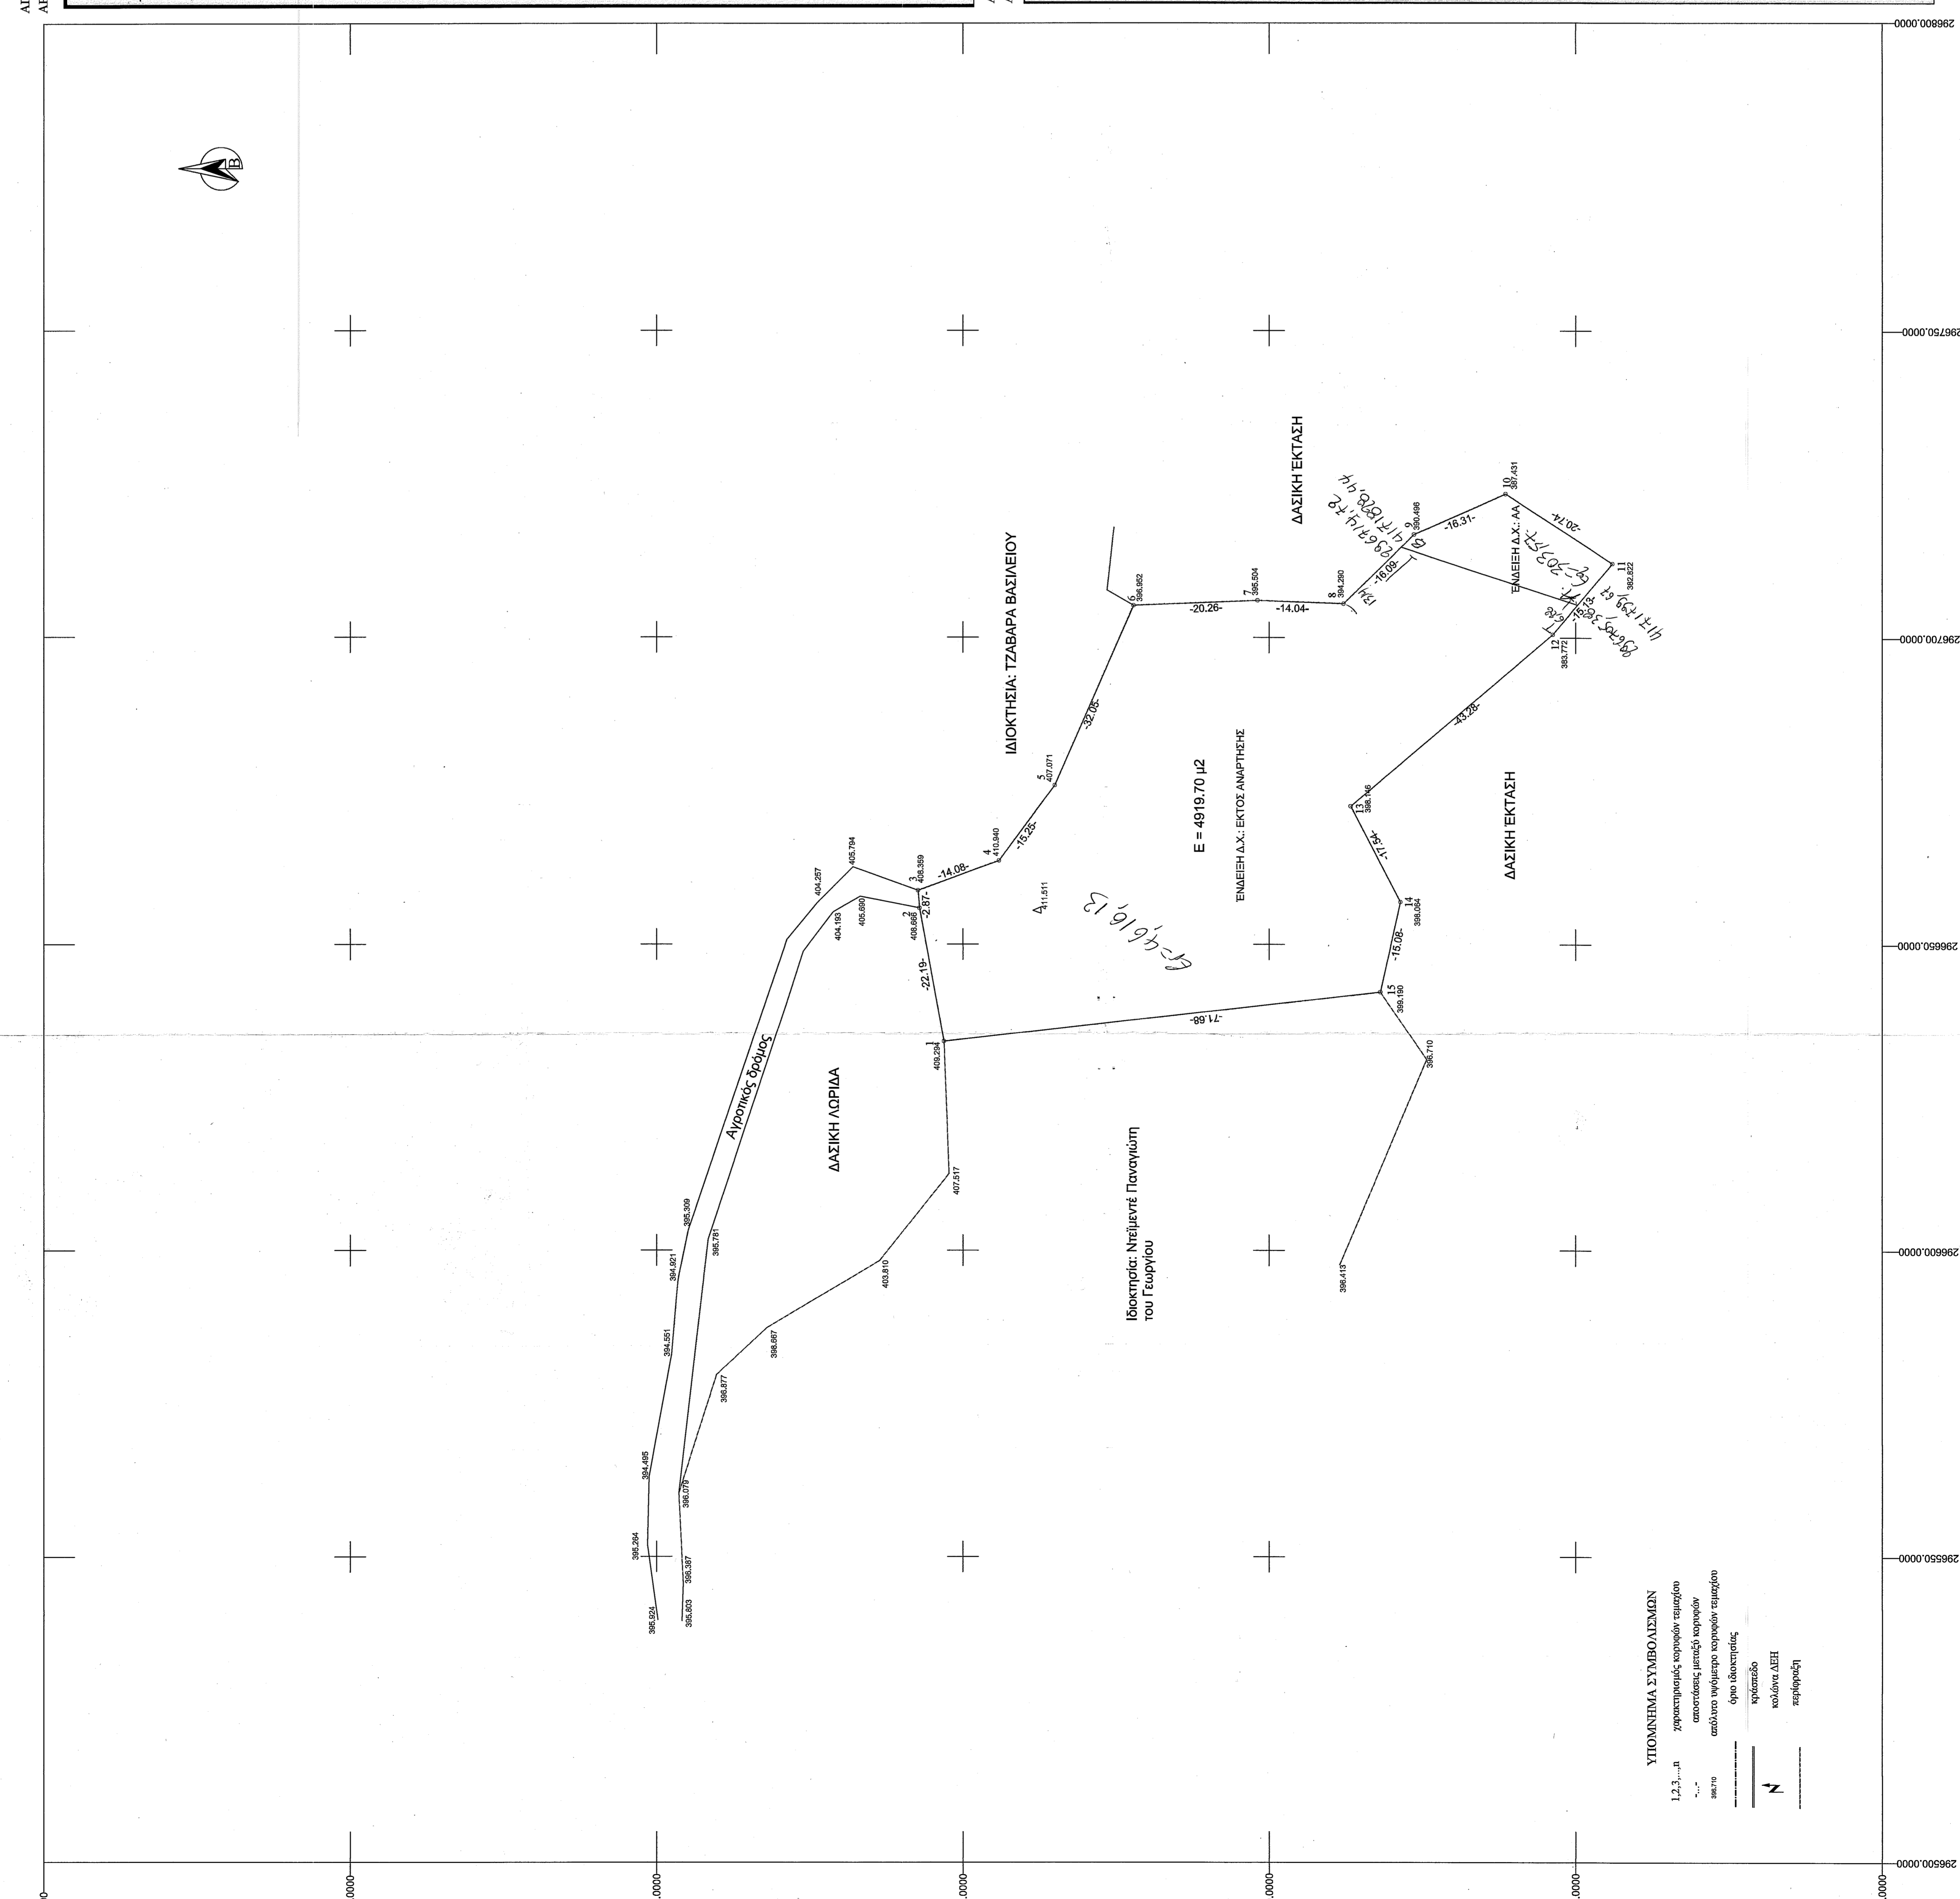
296800.0000
296750.0000
296700.0000
296650.0000
296600.0000
296550.0000
296500.0000

.0000
.0000
.0000
.0000
.0000
.0000

Β

ΙΔΙΟΚΤΗΣΙΑ: ΤΖΑΒΑΡΑ ΒΑΣΙΛΕΙΟΥ

ΔΑΣΙΚΗ ΕΚΤΑΣΗ

ΔΑΣΙΚΗ ΕΚΤΑΣΗ

Ε = 4919.70 μ2

ΕΝΔΕΙΞΗ Δ.Χ.: ΕΚΤΟΣ ΑΝΑΡΤΗΣΗΣ

ΕΝΔΕΙΞΗ Δ.Χ.: ΑΑ

ΔΑΣΙΚΗ ΛΩΡΙΔΑ

Αγροτικός δρόμος

Ιδιοκτησία: Ντεϊμεντέ Παναγιώτη του Γεωργίου

1 409.294
2 408.666
3 408.359
4 410.940
5 407.071
6 396.952
7 395.504
8 394.260
9 390.496
10 387.431
11 382.822
12 383.772
13 398.746
14 398.064
15 399.190

-22.19- -2.87- -14.08- -15.25- -32.05- -20.26- -14.04- -16.09- -16.31- -20.74- -15.13- -43.28- -17.94- -15.08- -71.68-

411.511
405.794 404.257 405.690 404.193 395.309 394.921 395.781 394.551 394.495 395.264 396.076 396.387 395.924 395.803 407.517 403.810 398.867 396.877 396.710 396.413

Ε=4616,13
2096314,78
4117828,44
2096330,07
4117839,67
13
1

ΥΠΟΜΝΗΜΑ ΣΥΜΒΟΛΙΣΜΩΝ
1,2,3,...n χαρακτηρισμός κορυφών τεμαχίου
-..- αποστάσεις μεταξύ κορυφών
398.710 απόλυτο υψόμετρο κορυφών τεμαχίου
όριο ιδιοκτησίας
κράσπεδο
κολόνα ΔΕΗ
περίφραξη